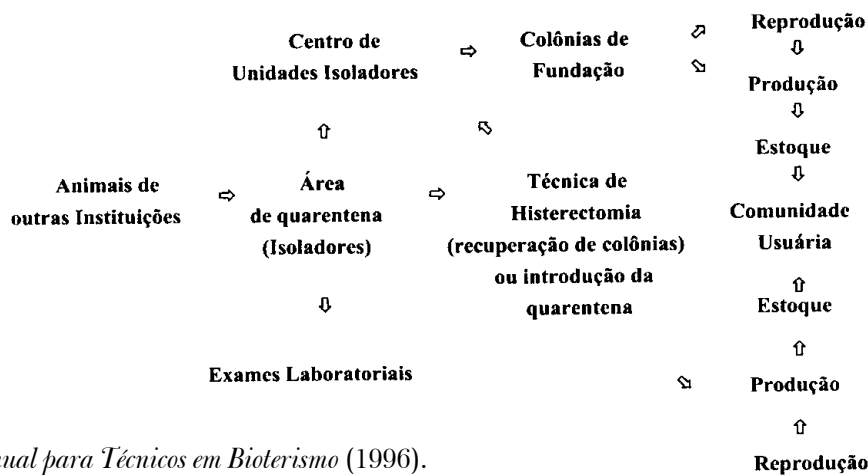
Centro de Unidades Isoladores ⇨ Colônias de Fundação

Reprodução
⇩
Produção
⇩
Estoque
⇩
Comunidade Usuária
⇧
Estoque
⇧
Produção
⇧
Reprodução

⇧

Animais de outras Instituições ⇨ Área de quarentena (Isoladores) ⇨ Técnica de Histerectomia (recuperação de colônias) ou introdução da quarentena

⇩

Exames Laboratoriais

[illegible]ual para Técnicos em Bioterismo (1996).